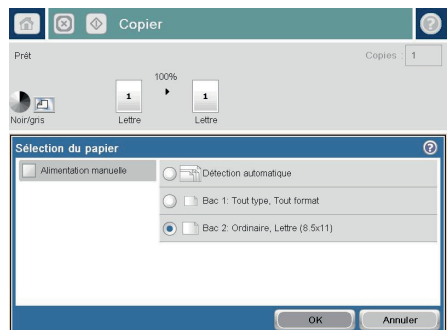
Copier

Prêt

Copies : 1

100%

1

1

Noir/gris

Lettre

Lettre

Sélection du papier

Alimentation manuelle

Détection automatique

Bac 1: Tout type, Tout format

Bac 2: Ordinaire, Lettre (8.5x11)

OK

Annuler